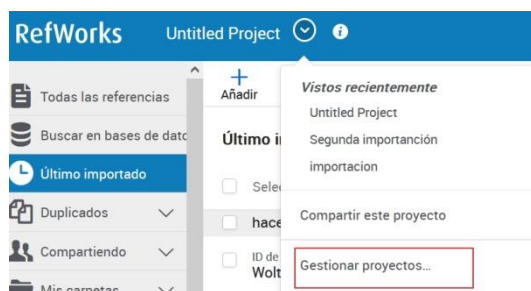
RefWorks Untitled Project

Todas las referencias
Buscar en bases de datc
Último importado
Duplicados
Compartiendo
Mis carpetas

Añadir
Último i
Sele
hace
ID de
Wolt

Vistos recientemente
Untitled Project
Segunda importanción
importacion
Compartir este proyecto
Gestionar proyectos...